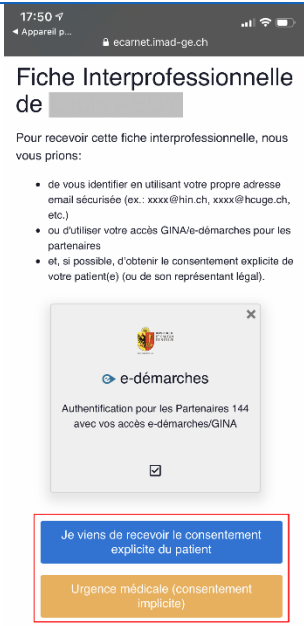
17:50
◂ Appareil p...
ecarnet.imad-ge.ch

Fiche Interprofessionnelle de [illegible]

Pour recevoir cette fiche interprofessionnelle, nous vous prions:

- de vous identifier en utilisant votre propre adresse email sécurisée (ex.: xxxx@hin.ch, xxxx@hcuge.ch, etc.)
- ou d'utiliser votre accès GINA/e-démarches pour les partenaires
- et, si possible, d'obtenir le consentement explicite de votre patient(e) (ou de son représentant légal).

×

e-démarches

Authentification pour les Partenaires 144 avec vos accès e-démarches/GINA

Je viens de recevoir le consentement explicite du patient

Urgence médicale (consentement implicite)